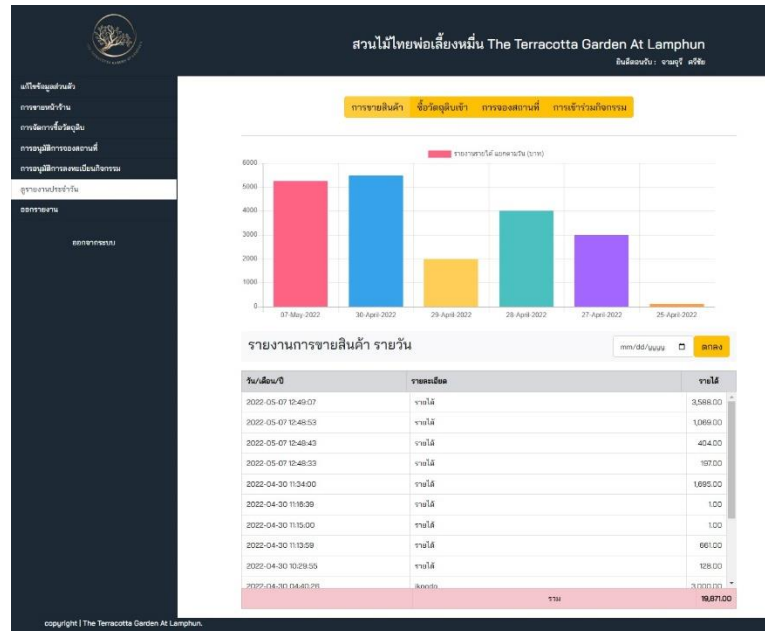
สวนไม้ไทยพ่อเลี้ยงหมื่น The Terracotta Garden At Lamphun
ยินดีต้อนรับ : จามจุรี ศรีชัย

แก้ไขข้อมูลส่วนตัว
การขายหน้าร้าน
การจัดการซื้อวัสดุดิบ
การอนุมัติการจองสถานที่
การอนุมัติการลงทะเบียนกิจกรรม
ดูรายงานประจำวัน
ออกรายงาน
ออกจากระบบ

การขายสินค้า | ซื้อวัสดุดิบเข้า | การจองสถานที่ | การเข้าร่วมกิจกรรม

รายงานรายได้ แยกตามวัน (บาท)

6000
5000
4000
3000
2000
1000
0

07-May-2022 | 30-April-2022 | 29-April-2022 | 28-April-2022 | 27-April-2022 | 25-April-2022

รายงานการขายสินค้า รายวัน

mm/dd/yyyy
ตกลง

| วัน/เดือน/ปี | รายละเอียด | รายได้ |
|---|---|---|
| 2022-05-07 12:49:07 | รายได้ | 3,586.00 |
| 2022-05-07 12:48:53 | รายได้ | 1,069.00 |
| 2022-05-07 12:48:43 | รายได้ | 404.00 |
| 2022-05-07 12:48:33 | รายได้ | 197.00 |
| 2022-04-30 11:34:00 | รายได้ | 1,695.00 |
| 2022-04-30 11:16:39 | รายได้ | 1.00 |
| 2022-04-30 11:15:00 | รายได้ | 1.00 |
| 2022-04-30 11:13:59 | รายได้ | 661.00 |
| 2022-04-30 10:29:55 | รายได้ | 128.00 |
| 2022-04-30 04:40:26 | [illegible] | 3,000.00 |
| | รวม | 19,871.00 |

copyright | The Terracotta Garden At Lamphun.